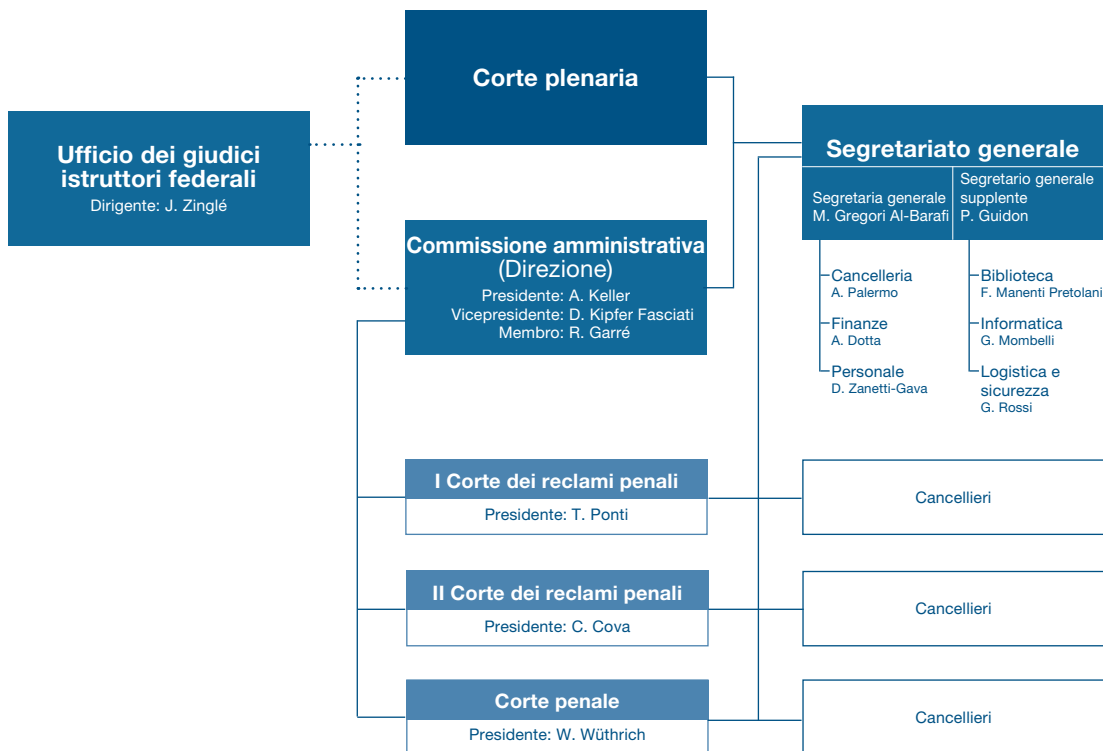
Corte plenaria

Ufficio dei giudici istruttori federali
Dirigente: J. Zinglé

Commissione amministrativa
(Direzione)
Presidente: A. Keller
Vicepresidente: D. Kipfer Fasciati
Membro: R. Garré

Segretariato generale

Segretaria generale
M. Gregori Al-Barafi

Segretario generale supplente
P. Guidon

Cancelleria
A. Palermo

Finanze
A. Dotta

Personale
D. Zanetti-Gava

Biblioteca
F. Manenti Pretolani

Informatica
G. Mombelli

Logistica e sicurezza
G. Rossi

I Corte dei reclami penali
Presidente: T. Ponti

Cancellieri

II Corte dei reclami penali
Presidente: C. Cova

Cancellieri

Corte penale
Presidente: W. Wüthrich

Cancellieri